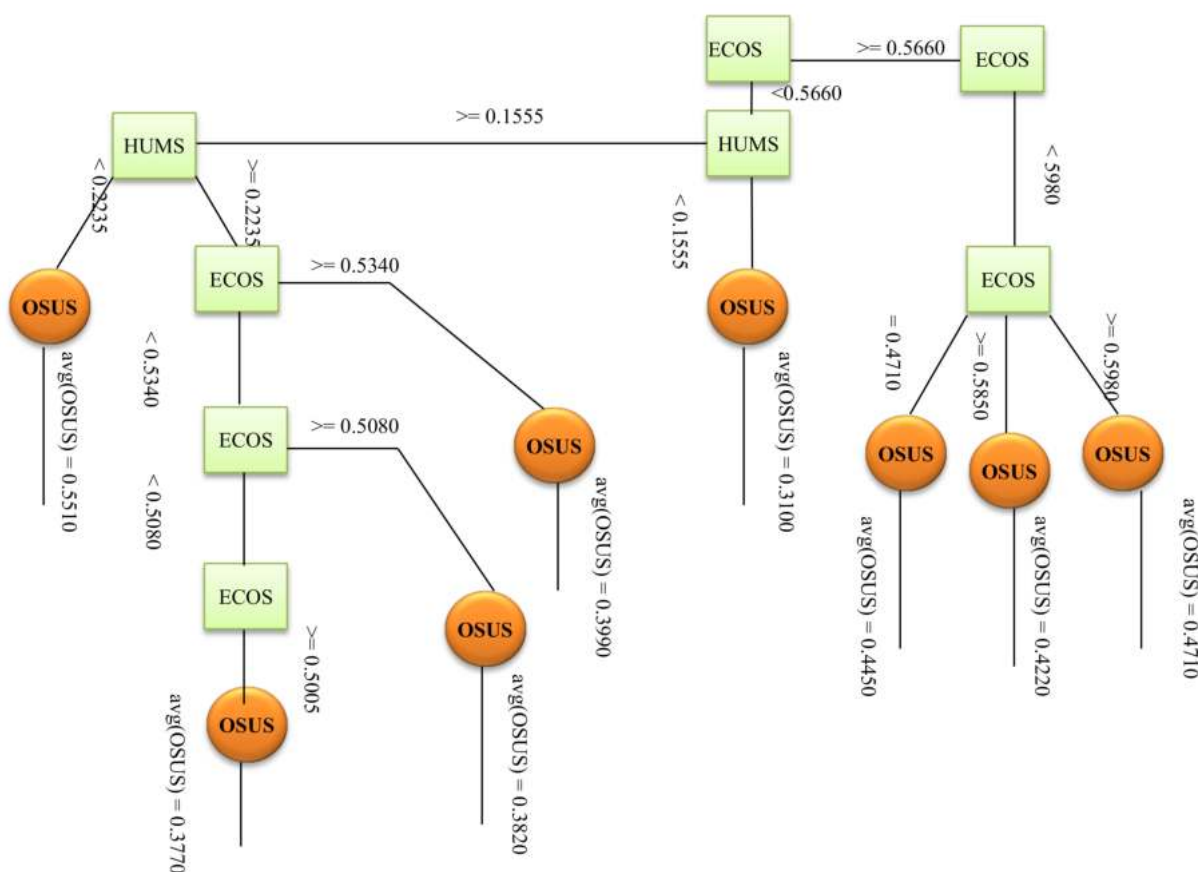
ECOS
>= 0.5660
ECOS
<0.5660
HUMS
>= 0.1555
HUMS
< 0.2235
>= 0.2235
ECOS
>= 0.5340
< 0.1555
OSUS
OSUS
avg(OSUS) = 0.5510
< 0.5340
ECOS
>= 0.5080
< 0.5080
ECOS
OSUS
>= 0.5005
OSUS
avg(OSUS) = 0.3770
OSUS
avg(OSUS) = 0.3820
avg(OSUS) = 0.3990
avg(OSUS) = 0.3100
< 5980
ECOS
= 0.4710
>= 0.5850
>= 0.5980
OSUS
OSUS
OSUS
avg(OSUS) = 0.4450
avg(OSUS) = 0.4220
avg(OSUS) = 0.4710